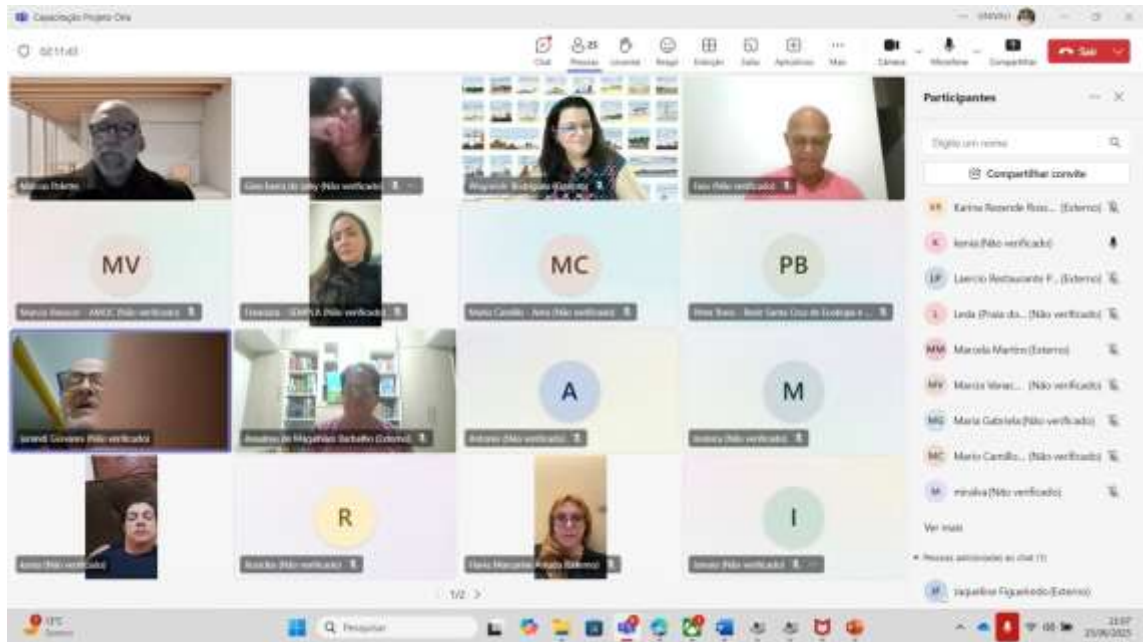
Capacitação Projeto Orla

02:11:43

Chat Pessoas Levantar Reagir Exibição Salas Aplicativos Mais Câmera Microfone Compartilhar Sair

Marcos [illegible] (Não verificado)

Gina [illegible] (Não verificado)

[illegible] Rodrigues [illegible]

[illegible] (Não verificado)

MV

Marcos Venacio - AMOC (Não verificado)

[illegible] - SEMA (Não verificado)

MC

Mario Camillo - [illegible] (Não verificado)

PB

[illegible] - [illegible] Santa Cruz de Ecologia e...

Jorandi Gonzaga (Não verificado)

Josiane de Magalhães Barbalho (Externo)

A

Antonio (Não verificado)

M

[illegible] (Não verificado)

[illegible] (Não verificado)

R

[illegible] (Não verificado)

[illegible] (Externo)

I

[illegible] (Não verificado)

1/2

Participantes

Digite um nome

Compartilhar convite

KR Karina Rezende Ross... (Externo)

K Ionia (Não verificado)

LP Laercio Restaurante P... (Externo)

L Leda (Praia do... (Não verificado)

MM Marcela Martins (Externo)

MV Marcos Venac... (Não verificado)

MG Maria Gabriela (Não verificado)

MC Mario Camillo... (Não verificado)

M minaliva (Não verificado)

Ver mais

Pessoas adicionadas ao chat (1)

JF Jaqueline Figueiredo (Externo)

17°C

Pesquisar

23:07
25/06/2025